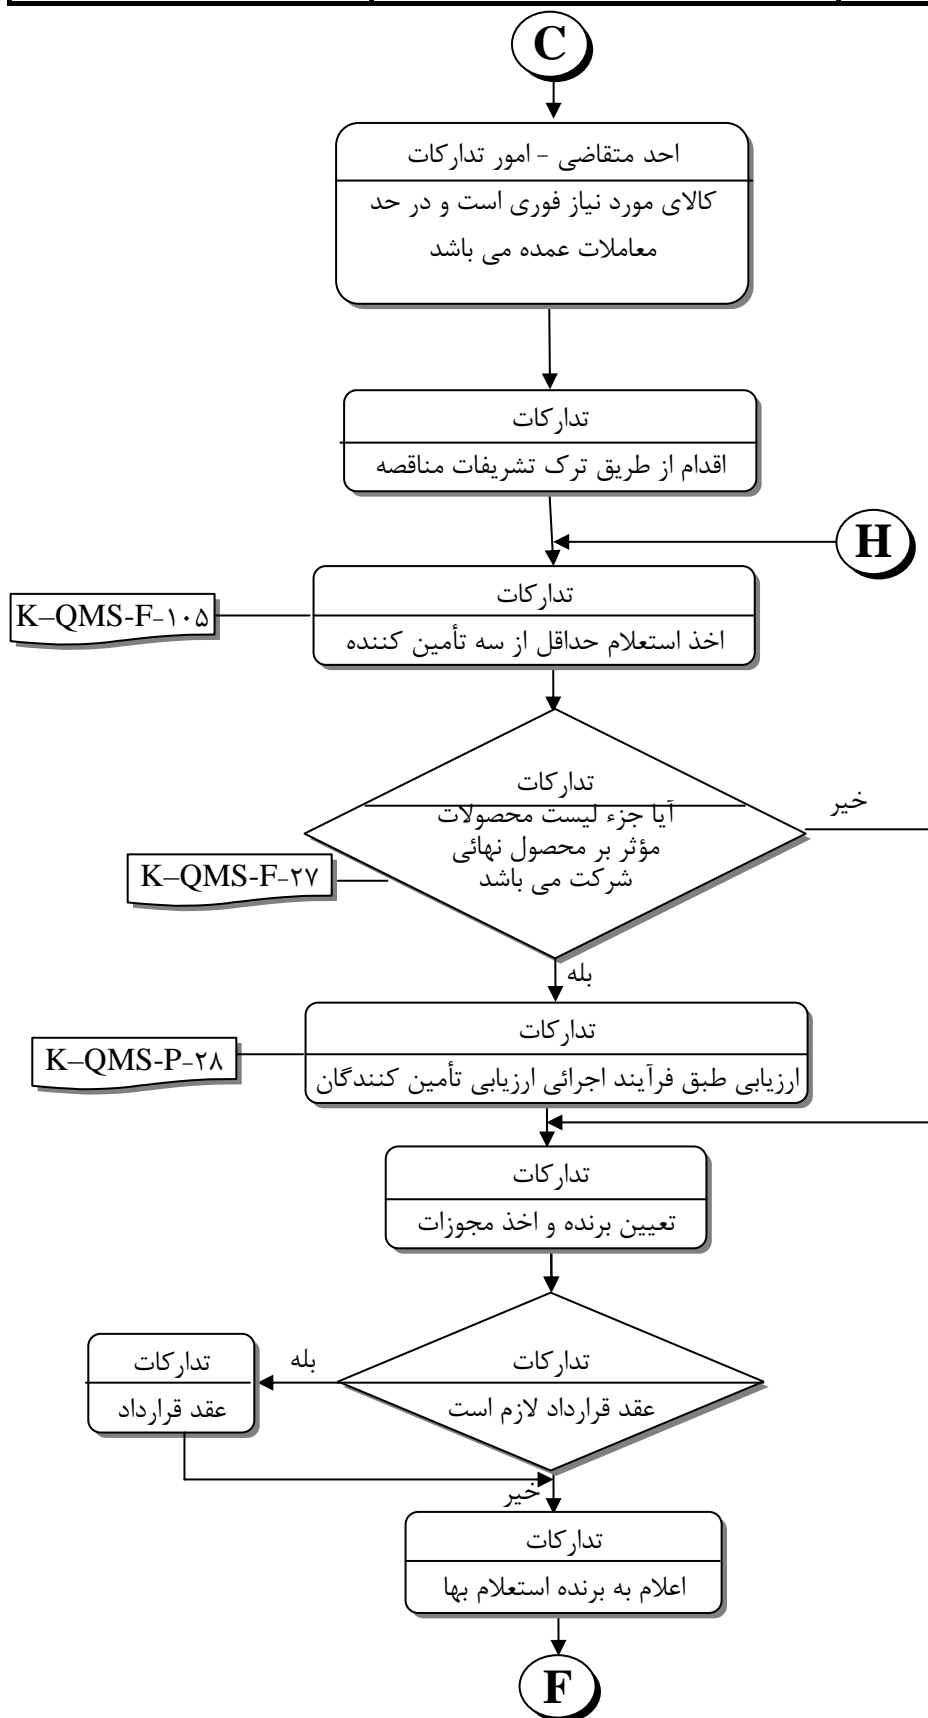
C

احد متقاضی - امور تدارکات

کالای مورد نیاز فوری است و در حد معاملات عمده می باشد

تدارکات

اقدام از طریق ترک تشریفات مناقصه

H

تدارکات

اخذ استعلام حداقل از سه تأمین کننده

K–QMS-F-۱۰۵

تدارکات

آیا جزء لیست محصولات مؤثر بر محصول نهائی شرکت می باشد

خیر

K–QMS-F-۲۷

بله

تدارکات

ارزیابی طبق فرآیند اجرائی ارزیابی تأمین کنندگان

K–QMS-P-۲۸

تدارکات

تعیین برنده و اخذ مجوزات

تدارکات

عقد قرارداد لازم است

بله

تدارکات

عقد قرارداد

خیر

تدارکات

اعلام به برنده استعلام بها

F